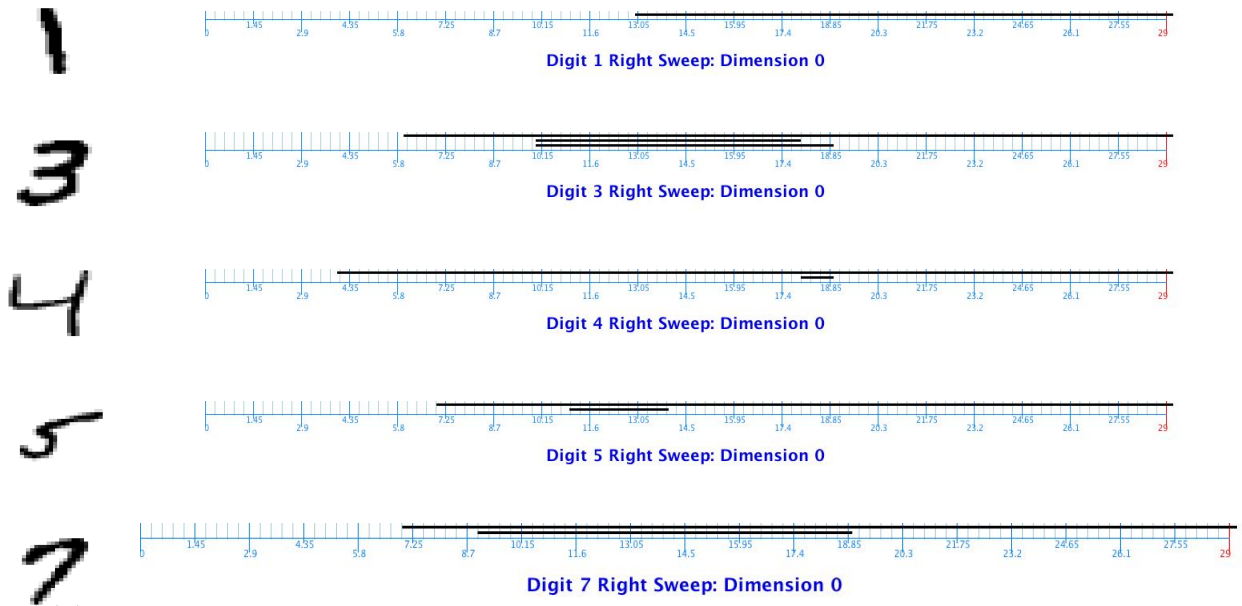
1

0 1.45 2.9 4.35 5.8 7.25 8.7 10.15 11.6 13.05 14.5 15.95 17.4 18.85 20.3 21.75 23.2 24.65 26.1 27.55 29

Digit 1 Right Sweep: Dimension 0

3

0 1.45 2.9 4.35 5.8 7.25 8.7 10.15 11.6 13.05 14.5 15.95 17.4 18.85 20.3 21.75 23.2 24.65 26.1 27.55 29

Digit 3 Right Sweep: Dimension 0

4

0 1.45 2.9 4.35 5.8 7.25 8.7 10.15 11.6 13.05 14.5 15.95 17.4 18.85 20.3 21.75 23.2 24.65 26.1 27.55 29

Digit 4 Right Sweep: Dimension 0

5

0 1.45 2.9 4.35 5.8 7.25 8.7 10.15 11.6 13.05 14.5 15.95 17.4 18.85 20.3 21.75 23.2 24.65 26.1 27.55 29

Digit 5 Right Sweep: Dimension 0

7

0 1.45 2.9 4.35 5.8 7.25 8.7 10.15 11.6 13.05 14.5 15.95 17.4 18.85 20.3 21.75 23.2 24.65 26.1 27.55 29

Digit 7 Right Sweep: Dimension 0